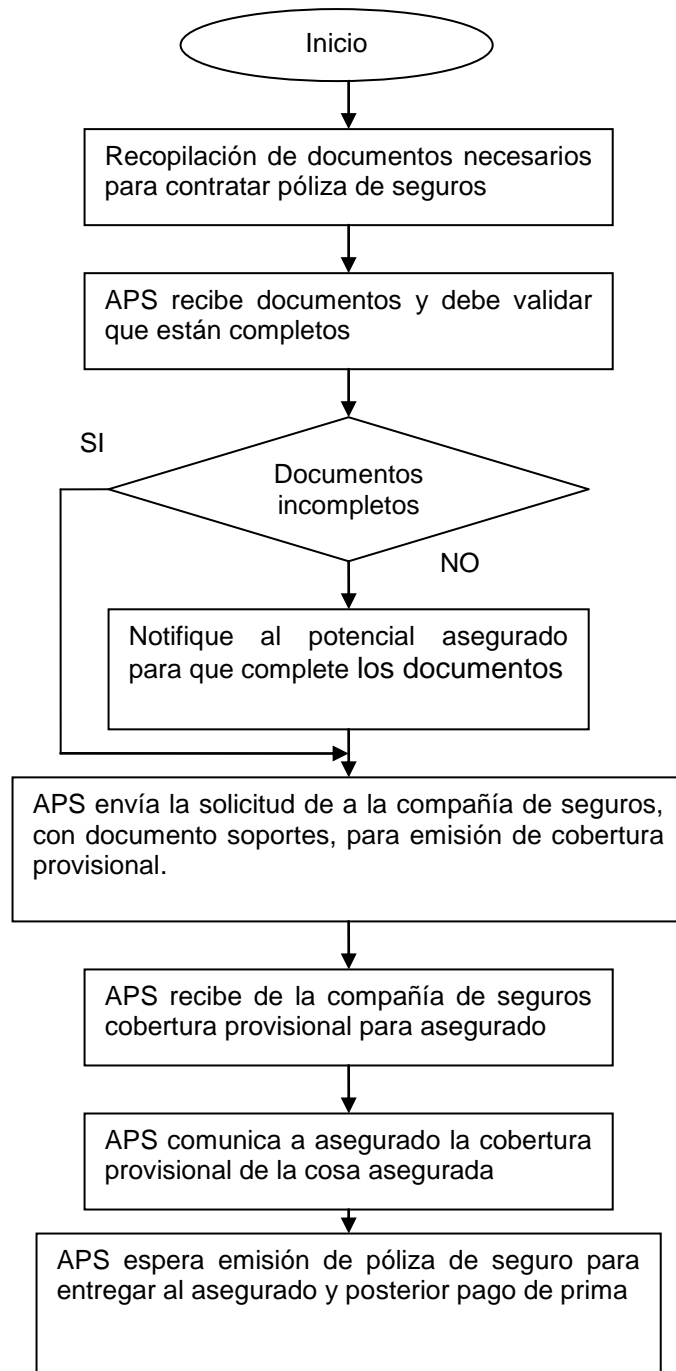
Inicio

Recopilación de documentos necesarios para contratar póliza de seguros

APS recibe documentos y debe validar que están completos

SI

Documentos incompletos

NO

Notifique al potencial asegurado para que complete los documentos

APS envía la solicitud de a la compañía de seguros, con documento soportes, para emisión de cobertura provisional.

APS recibe de la compañía de seguros cobertura provisional para asegurado

APS comunica a asegurado la cobertura provisional de la cosa asegurada

APS espera emisión de póliza de seguro para entregar al asegurado y posterior pago de prima